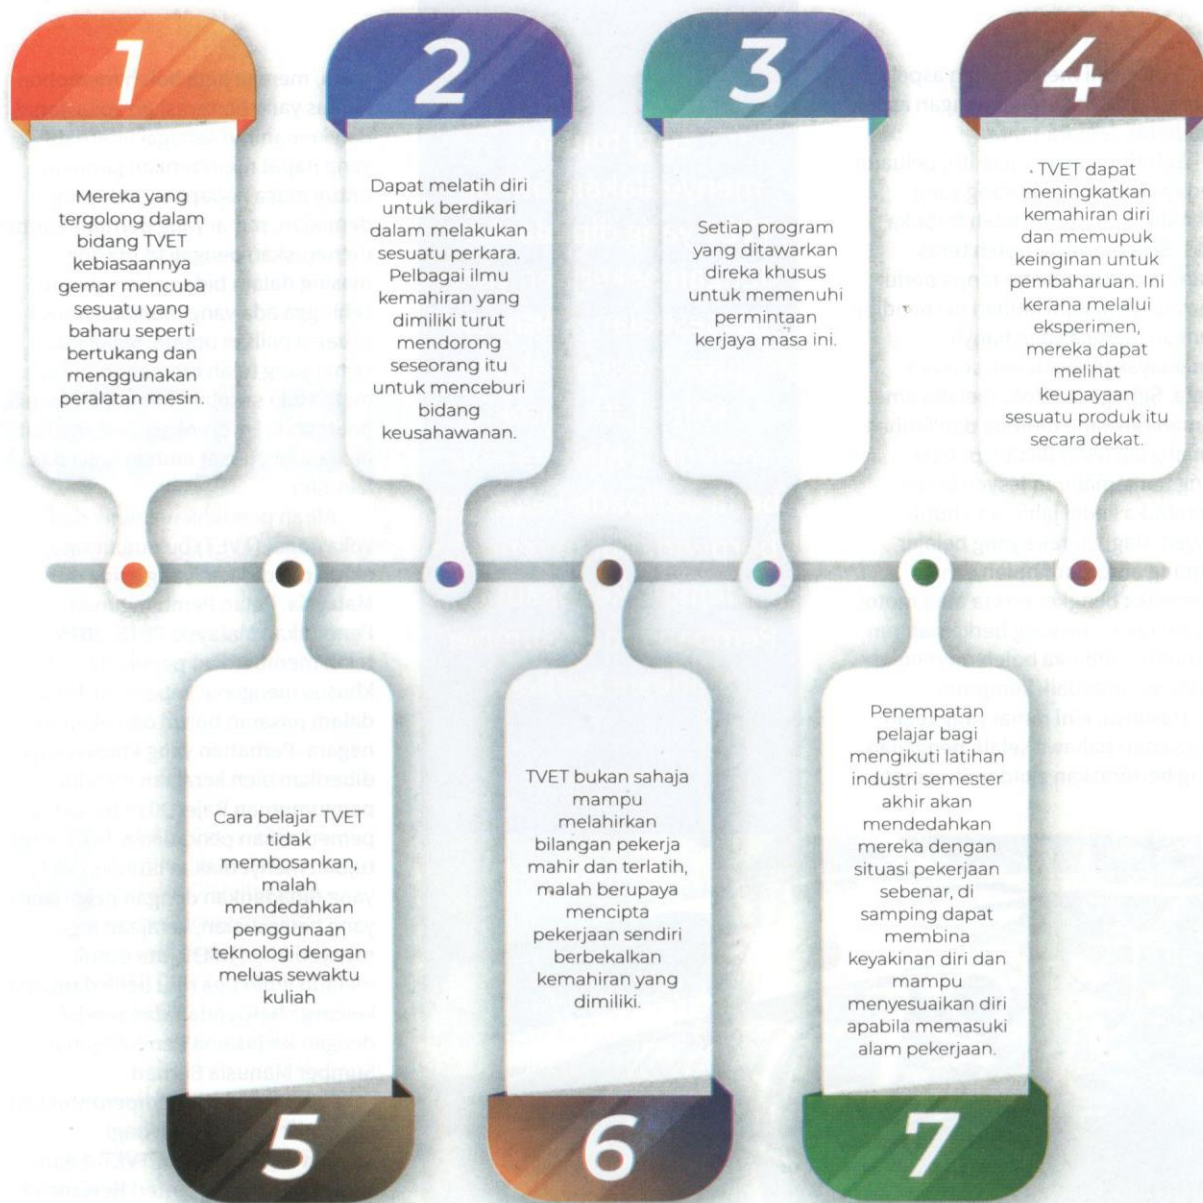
1

Mereka yang tergolong dalam bidang TVET kebiasaannya gemar mencuba sesuatu yang baharu seperti bertukang dan menggunakan peralatan mesin.

2

Dapat melatih diri untuk berdikari dalam melakukan sesuatu perkara. Pelbagai ilmu kemahiran yang dimiliki turut mendorong seseorang itu untuk menceburi bidang keusahawanan.

3

Setiap program yang ditawarkan direka khusus untuk memenuhi permintaan kerjaya masa ini.

4

TVET dapat meningkatkan kemahiran diri dan memupuk keinginan untuk pembaharuan. Ini kerana melalui eksperimen, mereka dapat melihat keupayaan sesuatu produk itu secara dekat.

Cara belajar TVET tidak membosankan, malah mendedahkan penggunaan teknologi dengan meluas sewaktu kuliah

5

TVET bukan sahaja mampu melahirkan bilangan pekerja mahir dan terlatih, malah berupaya mencipta pekerjaan sendiri berbekalkan kemahiran yang dimiliki.

6

Penempatan pelajar bagi mengikuti latihan industri semester akhir akan mendedahkan mereka dengan situasi pekerjaan sebenar, di samping dapat membina keyakinan diri dan mampu menyesuaikan diri apabila memasuki alam pekerjaan.

7